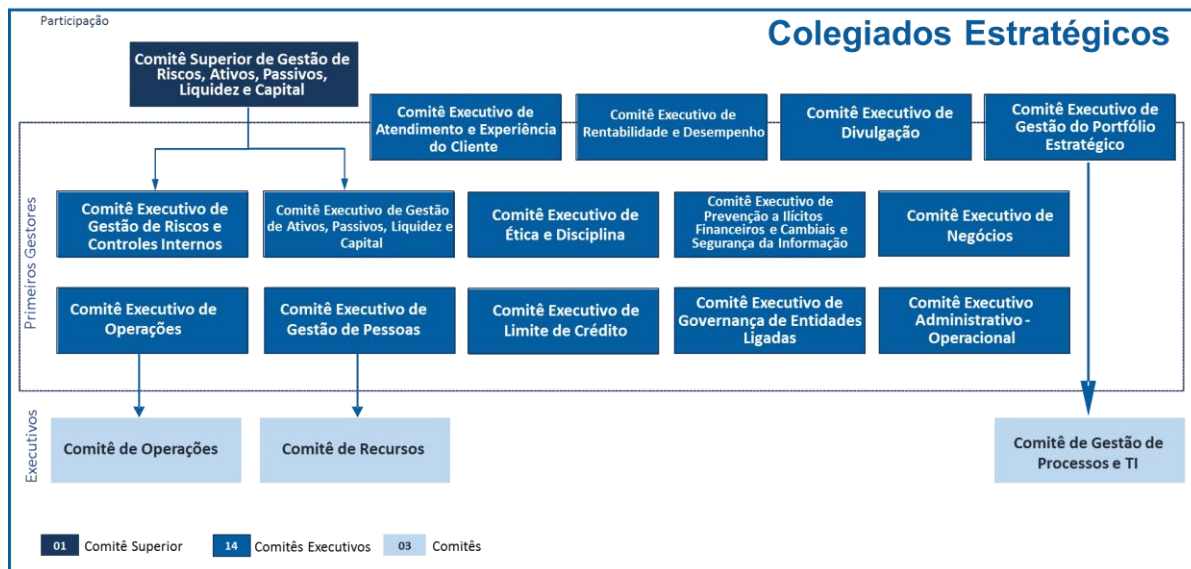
Participação

Colegiados Estratégicos

Comitê Superior de Gestão de Riscos, Ativos, Passivos, Liquidez e Capital

Comitê Executivo de Atendimento e Experiência do Cliente

Comitê Executivo de Rentabilidade e Desempenho

Comitê Executivo de Divulgação

Comitê Executivo de Gestão do Portfólio Estratégico

Primeiros Gestores

Comitê Executivo de Gestão de Riscos e Controles Internos

Comitê Executivo de Gestão de Ativos, Passivos, Liquidez e Capital

Comitê Executivo de Ética e Disciplina

Comitê Executivo de Prevenção a Ilícitos Financeiros e Cambiais e Segurança da Informação

Comitê Executivo de Negócios

Comitê Executivo de Operações

Comitê Executivo de Gestão de Pessoas

Comitê Executivo de Limite de Crédito

Comitê Executivo de Governança de Entidades Ligadas

Comitê Executivo Administrativo - Operacional

Executivos

Comitê de Operações

Comitê de Recursos

Comitê de Gestão de Processos e TI

01 Comitê Superior
14 Comitês Executivos
03 Comitês